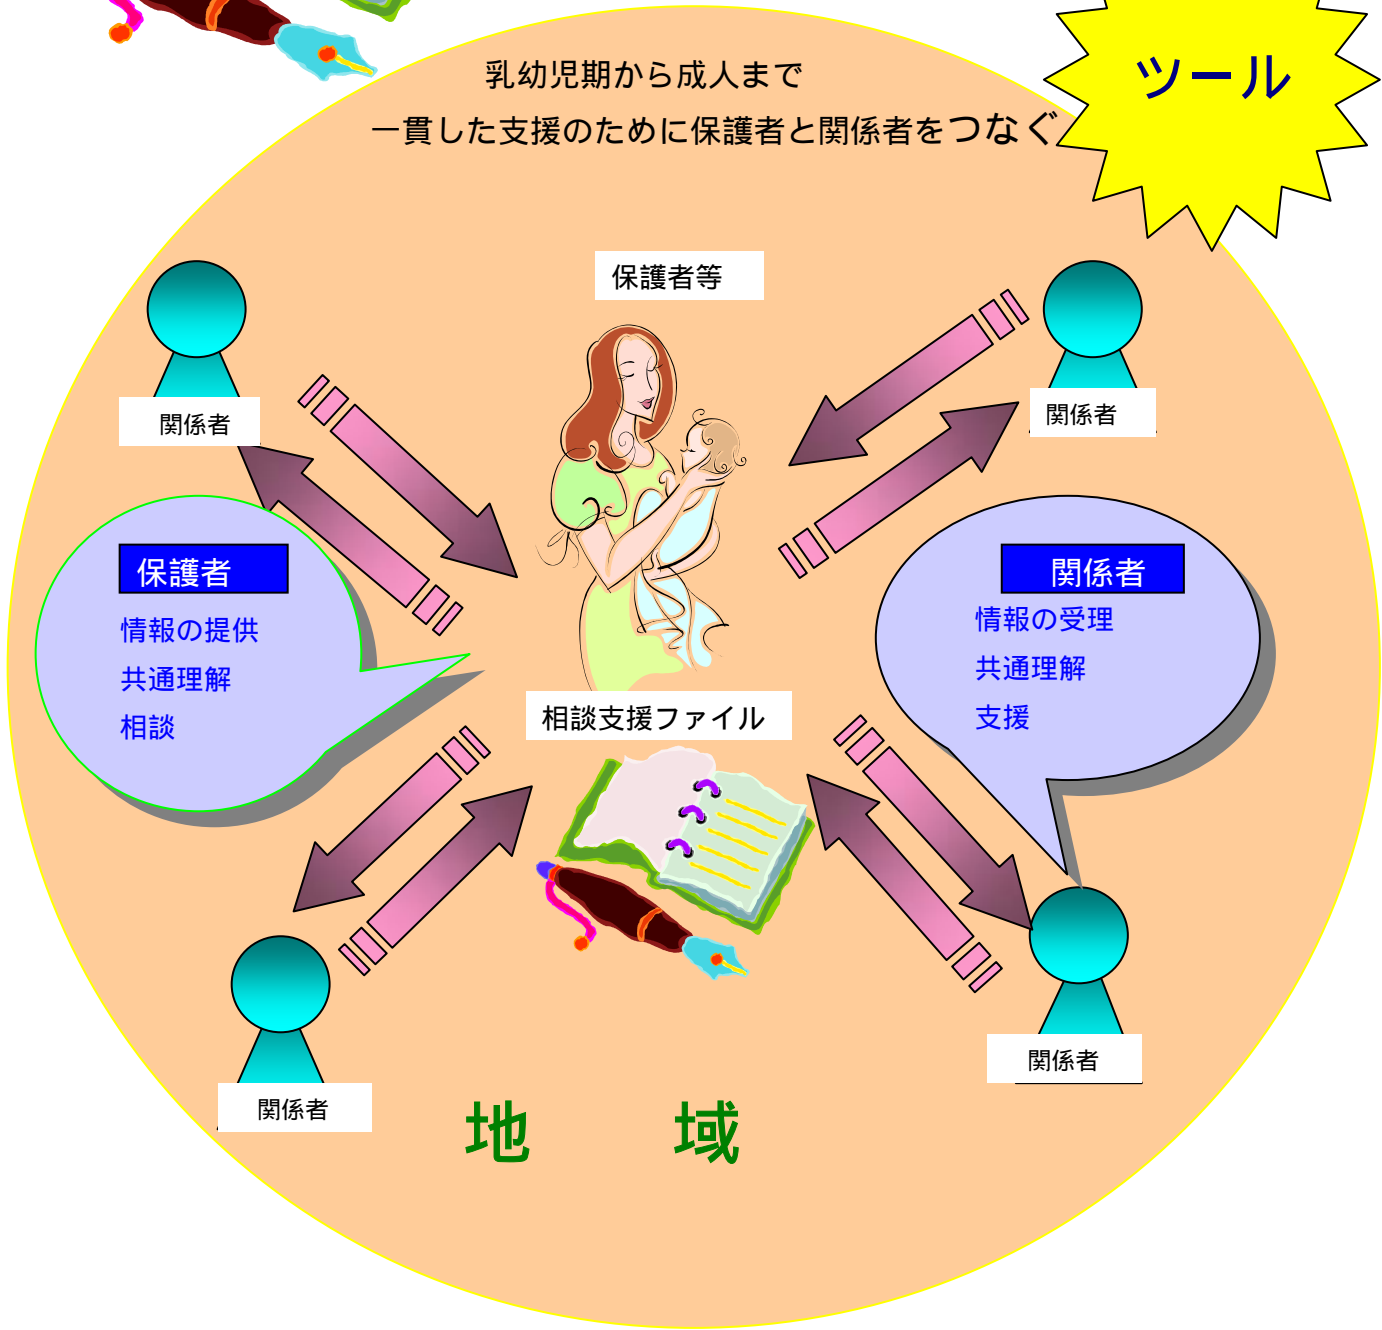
乳幼児期から成人まで
一貫した支援のために保護者と関係者をつなぐ

ツール

保護者等

関係者

関係者

保護者
情報の提供
共通理解
相談

関係者
情報の受理
共通理解
支援

相談支援ファイル

関係者

関係者

地　域